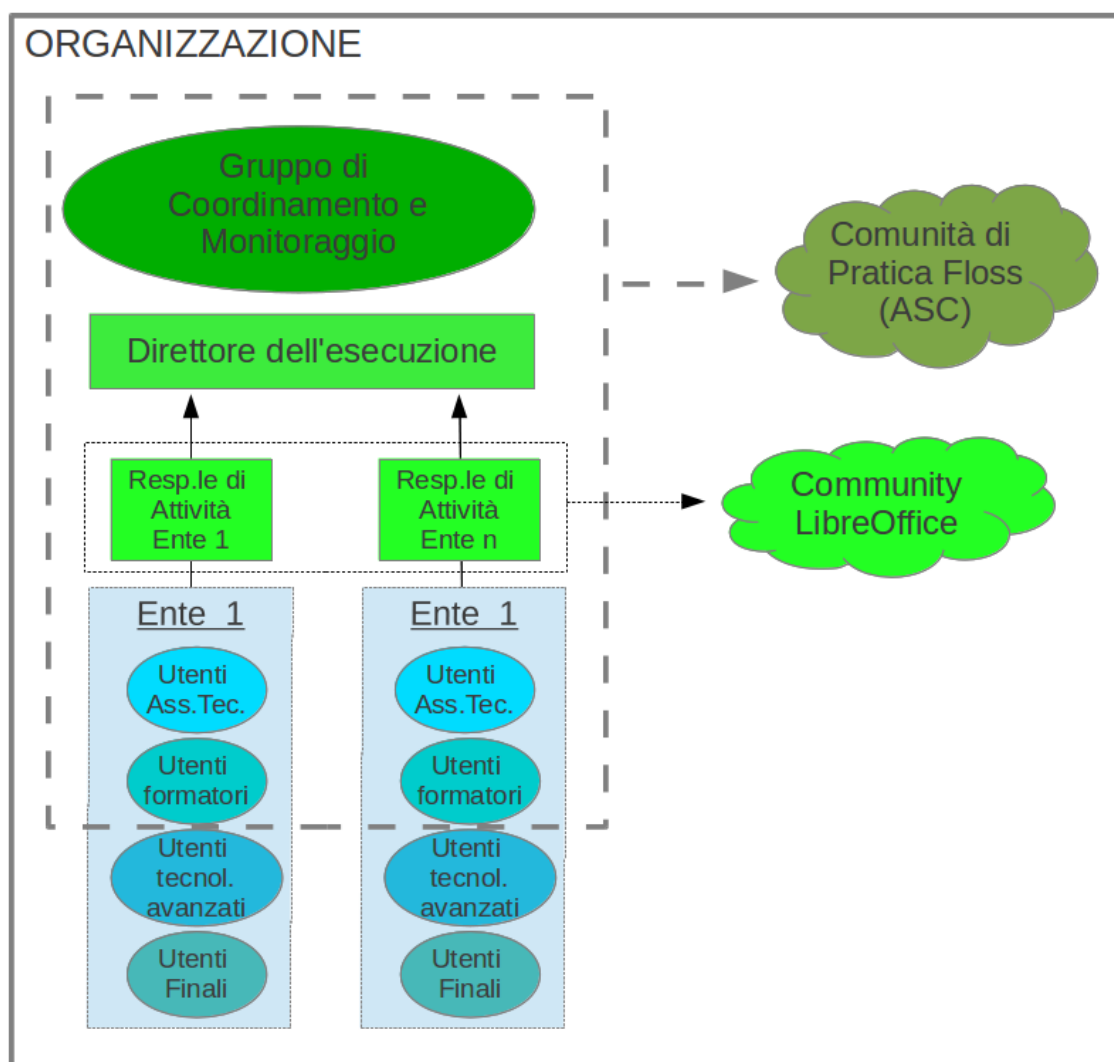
ORGANIZZAZIONE

Gruppo di Coordinamento e Monitoraggio

Comunità di Pratica Floss (ASC)

Direttore dell'esecuzione

Resp.le di Attività Ente 1

Resp.le di Attività Ente n

Community LibreOffice

Ente 1

Utenti Ass.Tec.

Utenti formatori

Utenti tecnol. avanzati

Utenti Finali

Ente 1

Utenti Ass.Tec.

Utenti formatori

Utenti tecnol. avanzati

Utenti Finali